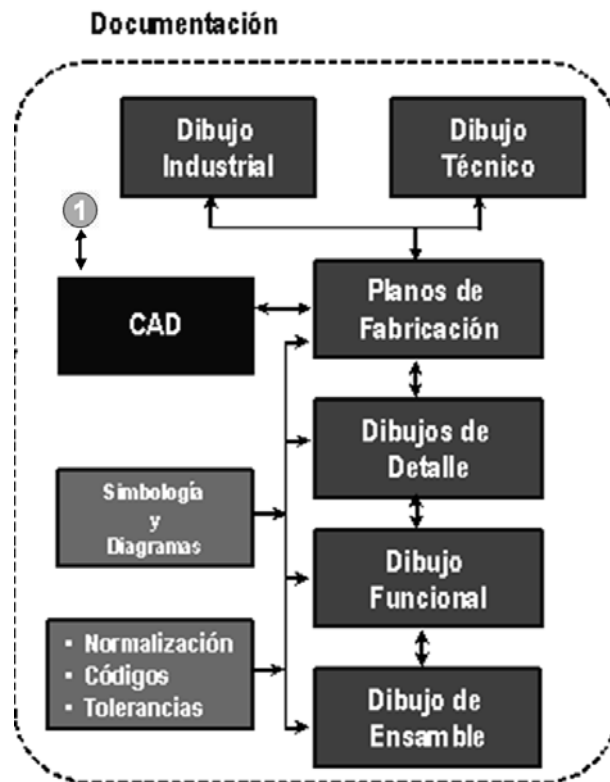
Documentación

Dibujo Industrial

Dibujo Técnico

1

CAD

Planos de Fabricación

Dibujos de Detalle

Simbología y Diagramas

Dibujo Funcional

- Normalización
- Códigos
- Tolerancias

Dibujo de Ensamble